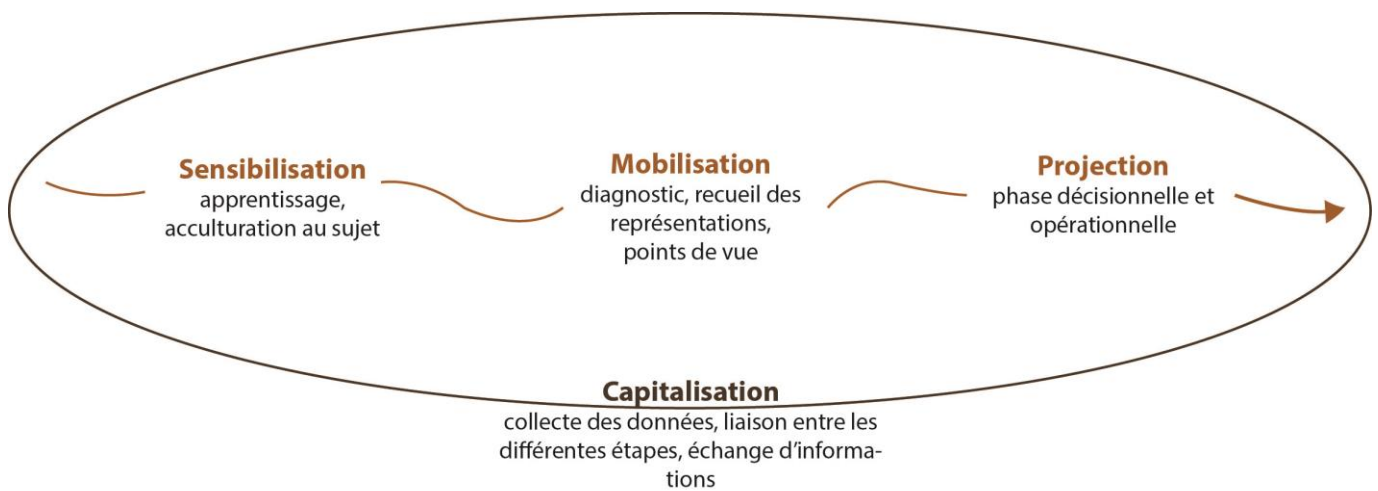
Sensibilisation
apprentissage, acculturation au sujet

Mobilisation
diagnostic, recueil des représentations, points de vue

Projection
phase décisionnelle et opérationnelle

Capitalisation
collecte des données, liaison entre les différentes étapes, échange d'informations